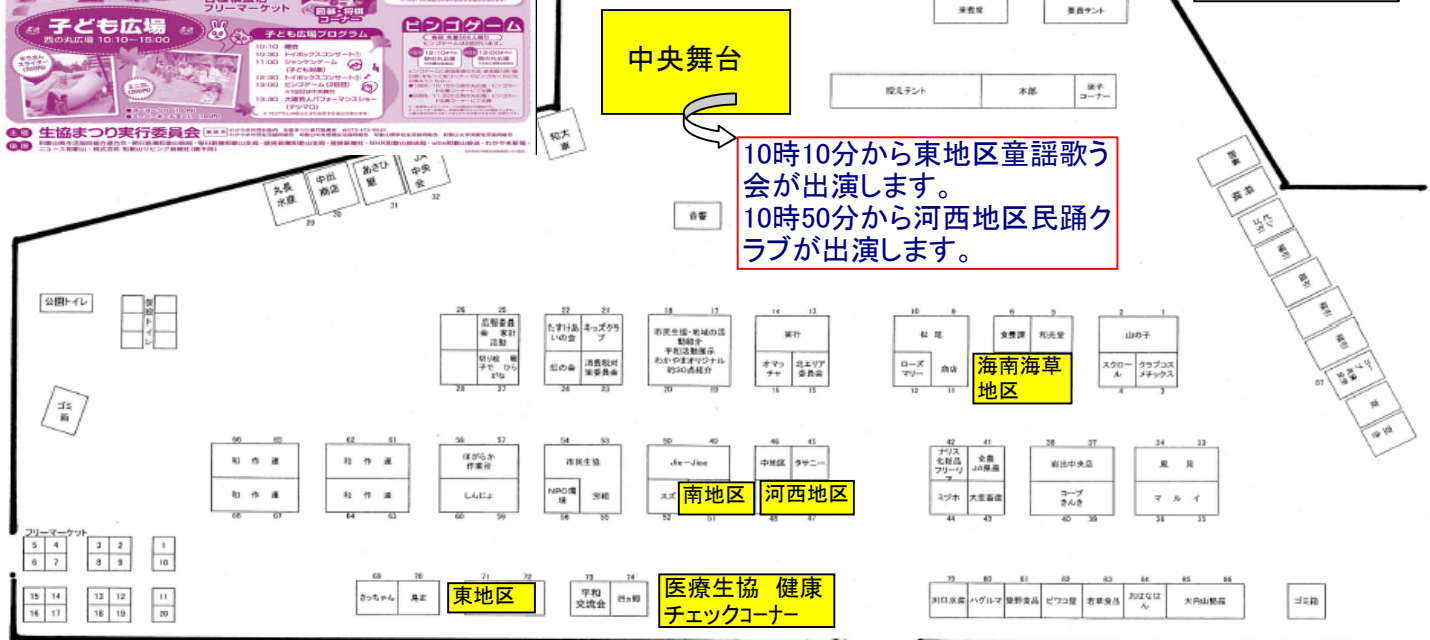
子ども広場
西の丸広場 10:10～15:00

フリーマーケット

ビンゴゲーム

子ども広場プログラム
10:10 開会
10:30 トイボックスコンサート①
11:00 ジャンケンゲーム
13:00 トイボックスコンサート②
13:30 ビンゴゲーム
13:30 大道芸人パフォーマンスショー

生協まつり実行委員会

中央舞台

10時10分から東地区童謡歌う会が出演します。
10時50分から河西地区民踊クラブが出演します。

来賓席
委員テント
控えテント
本部
迷子コーナー
和大農
丸長水産
中出商店
あさひ屋
中央会
音響
公園トイレ
仮設トイレ
ゴミ箱

広報委員会 家計活動
切り絵 戦争やひらがな
たすけあいの会
虹の会
キッズクラブ
消費税対策委員会
市民生協・地域の活動紹介 手作り活動展示 わかやまオリジナル約30点紹介
実行
オマッチャ
北エリア委員会
松尾
ローズマリー
商店
食養課
和光堂
山の子
スクロール
クラブコスメチックス
海南海草地区

和作連
和作連
和作連
和作連
ほがらか作業所
しんにょ
市民生協
NPO環境
労働
Jie～Jioe
スズ
南地区
中嶋区
ラサニー
河西地区
ナリス化粧品フリーリア
全農JA県農
ミヅホ
大阪斎藤
岩出中央店
コープきんき
風見
マルイ

フリーマーケット
5 4 3 2 1
6 7 8 9 10
15 14 13 12 11
16 17 18 19 20

さっちゃん
島正
東地区
平和交流会
四ヶ郷
医療生協 健康チェックコーナー
川口水産
ハグルマ
築野食品
ピワコ屋
吉草食品
おはなはん
大丹山製麺
ゴミ箱